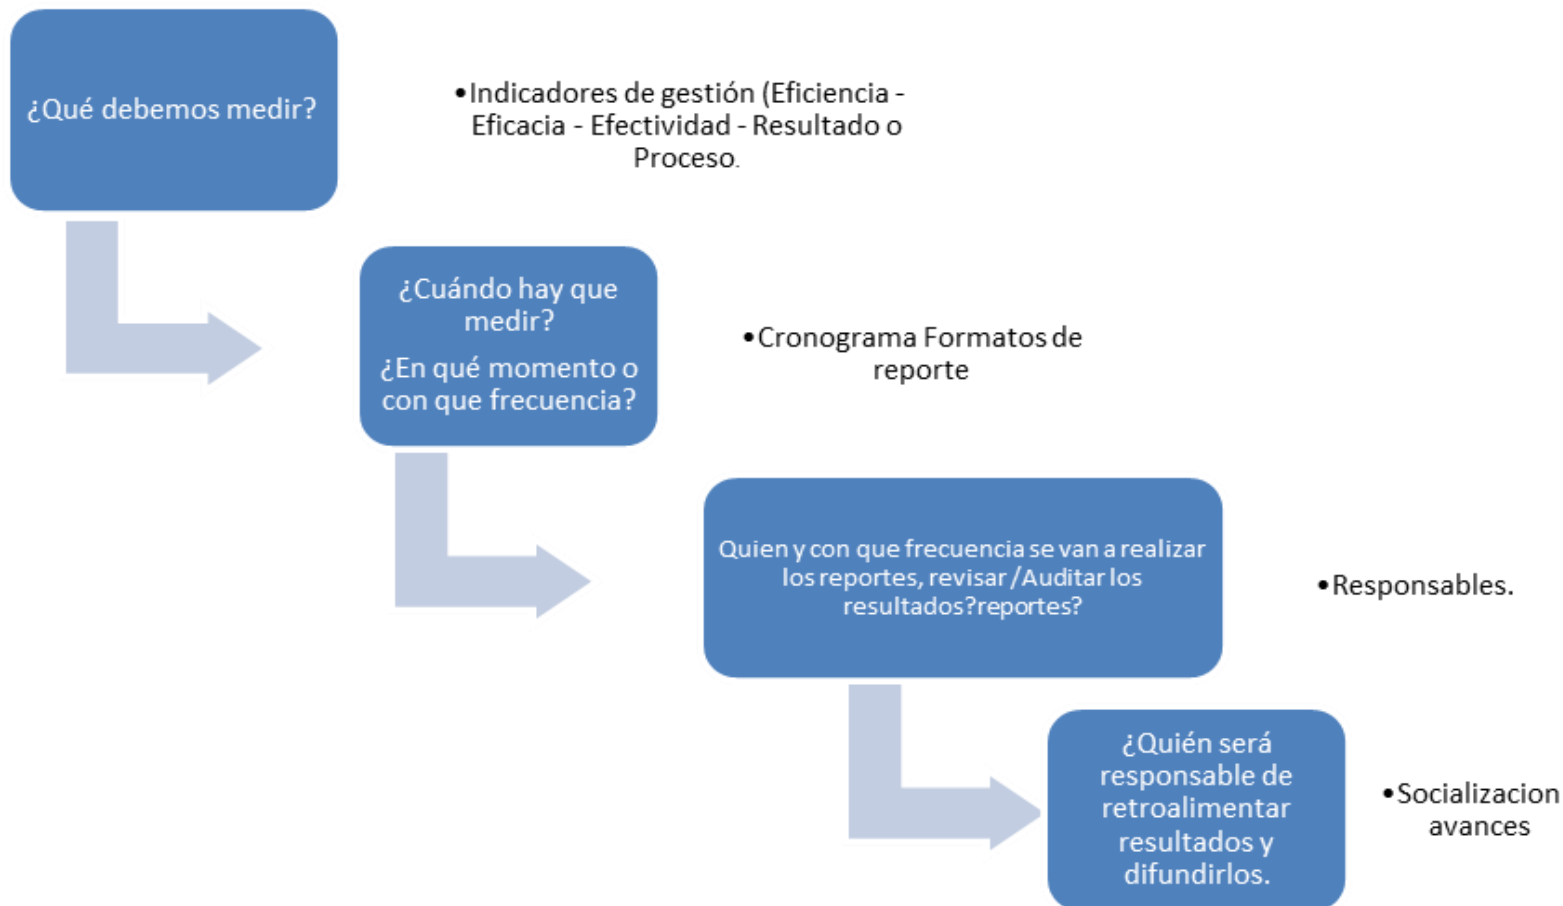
¿Qué debemos medir?

• Indicadores de gestión (Eficiencia - Eficacia - Efectividad - Resultado o Proceso.

¿Cuándo hay que medir?
¿En qué momento o con que frecuencia?

• Cronograma Formatos de reporte

Quien y con que frecuencia se van a realizar los reportes, revisar /Auditar los resultados?reportes?

• Responsables.

¿Quién será responsable de retroalimentar resultados y difundirlos.

• Socializacion avances